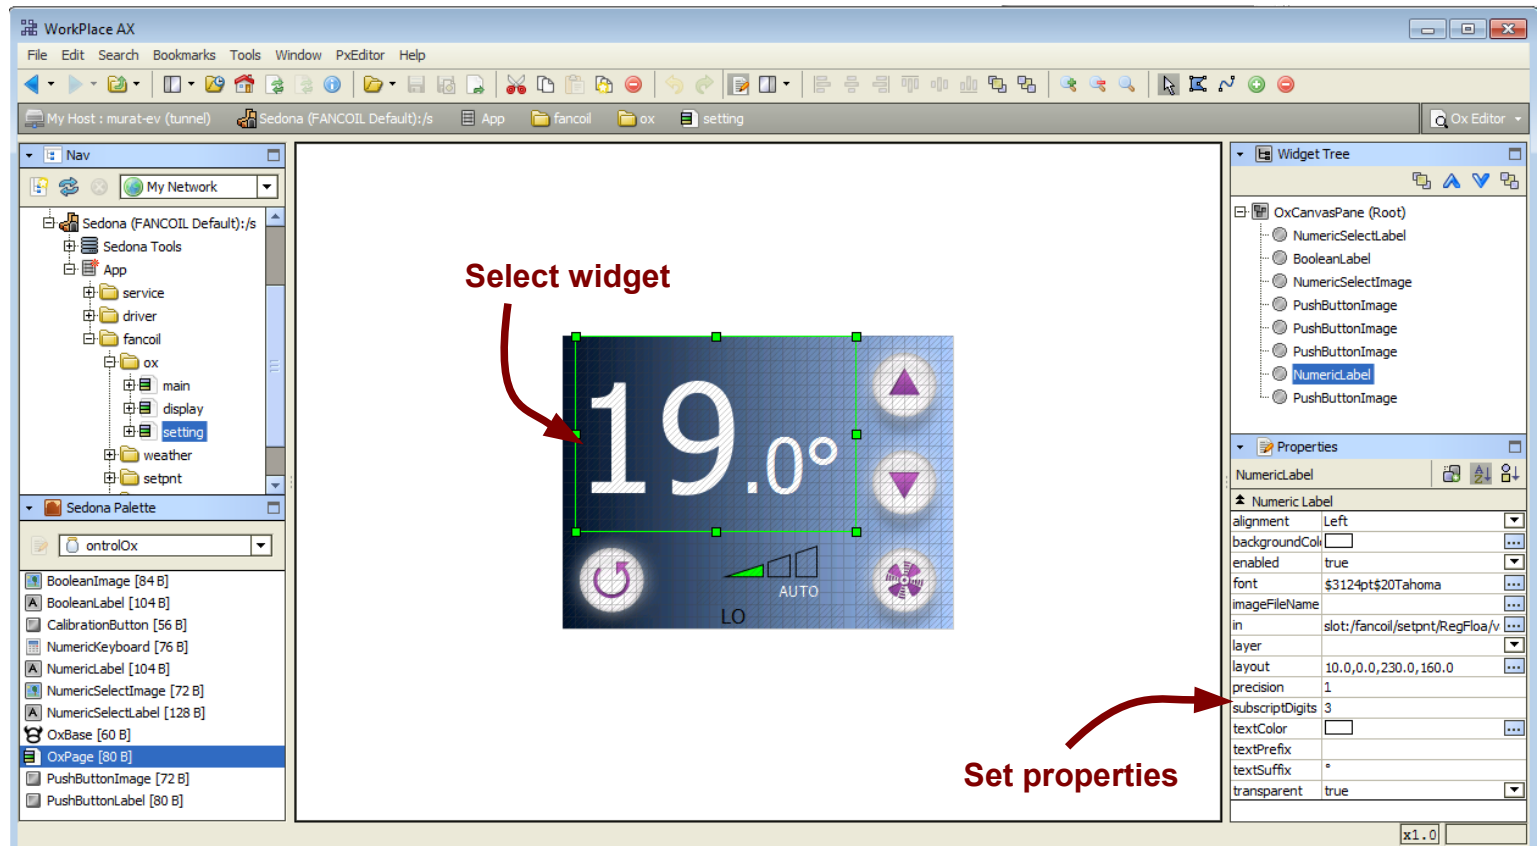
WorkPlace AX

File Edit Search Bookmarks Tools Window PxEditor Help

My Host : murat-ev (tunnel) Sedona (FANCOIL Default):/s App fancoil ox setting

Ox Editor

Nav

My Network

Sedona (FANCOIL Default):/s
Sedona Tools
App
service
driver
fancoil
ox
main
display
setting
weather
setpnt

Sedona Palette

ontrolOx

BooleanImage [84 B]
BooleanLabel [104 B]
CalibrationButton [56 B]
NumericKeyboard [76 B]
NumericLabel [104 B]
NumericSelectImage [72 B]
NumericSelectLabel [128 B]
OxBase [60 B]
OxPage [80 B]
PushButtonImage [72 B]
PushButtonLabel [80 B]

Select widget

19.0°

AUTO

LO

Set properties

Widget Tree

OxCanvasPane (Root)
NumericSelectLabel
BooleanLabel
NumericSelectImage
PushButtonImage
PushButtonImage
PushButtonImage
NumericLabel
PushButtonImage

Properties

NumericLabel

Numeric Label

| | |
|---|---|
| alignment | Left |
| backgroundCol | |
| enabled | true |
| font | \$3124pt\$20Tahoma |
| imageFileName | |
| in | slot:/fancoil/setpnt/RegFloa/v |
| layer | |
| layout | 10.0,0.0,230.0,160.0 |
| precision | 1 |
| subscriptDigits | 3 |
| textColor | |
| textPrefix | |
| textSuffix | ° |
| transparent | true |

x1.0